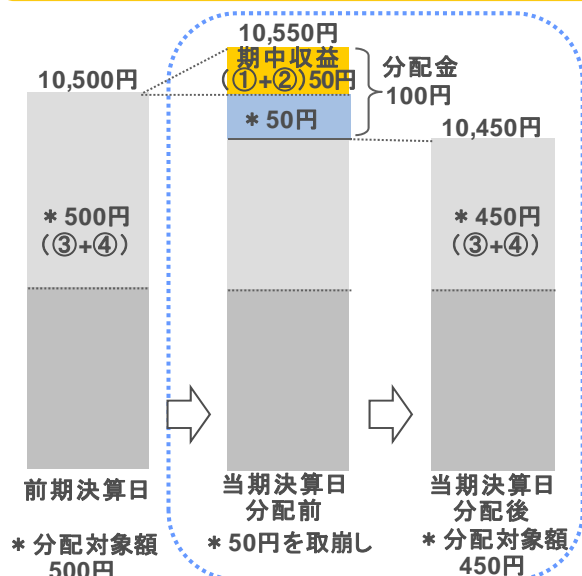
10,550円

10,500円

期中収益
（①+②）50円

分配金
100円

＊50円

10,450円

＊500円
（③+④）

＊450円
（③+④）

前期決算日

当期決算日
分配前

当期決算日
分配後

＊分配対象額
500円

＊50円を取崩し

＊分配対象額
450円